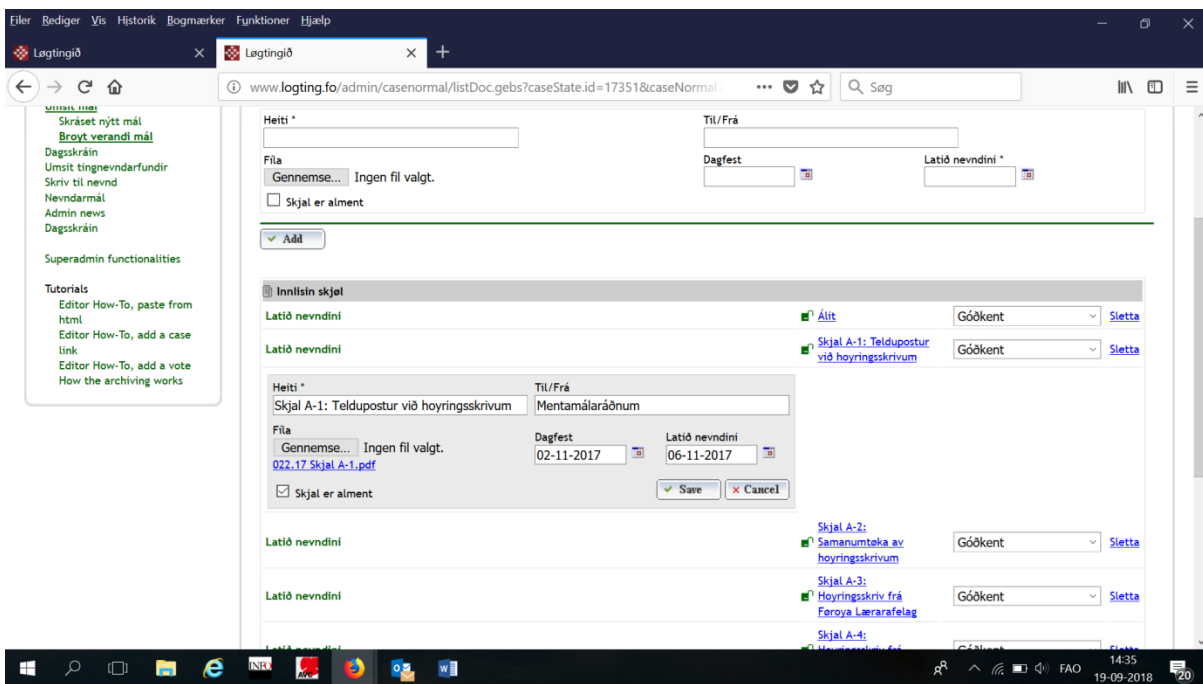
Filer Rediger Vis Historik Bogmærker Funktioner Hjælp

Løgtingið × Løgtingið × +

www.logting.fo/admin/casenormal/listDoc.gebs?caseState.id=17351&caseNormal. ••• Søg

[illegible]
Skráset nýtt mál
Broyt verandi mál
Dagsskráin
Umsit tingnevndarfundir
Skriv til nevnd
Nevndarmál
Admin news
Dagsskráin

Superadmin functionalities

Tutorials
Editor How-To, paste from html
Editor How-To, add a case link
Editor How-To, add a vote
How the archiving works

Heiti *
Til/Frá
Fíla
Gennemse... Ingen fil valgt.
Dagfest
Latið nevndini *
Skjal er alment

Add

Innlisin skjøl

| | | | |
|---|---|---|---|
| Latið nevndini | Álit | Góðkent | Sletta |
| Latið nevndini | Skjal A-1: Teldupostur við hoyringsskrivum | Góðkent | Sletta |

Heiti *
Skjal A-1: Teldupostur við hoyringsskrivum
Til/Frá
Mentamálaráðnum
Fíla
Gennemse... Ingen fil valgt.
022.17 Skjal A-1.pdf
Dagfest
02-11-2017
Latið nevndini
06-11-2017
Skjal er alment
Save Cancel

| | | | |
|---|---|---|---|
| Latið nevndini | Skjal A-2: Samanumtøka av hoyringsskrivum | Góðkent | Sletta |
| Latið nevndini | Skjal A-3: Hoyringsskriv frá Føroya Lærarafelag | Góðkent | Sletta |
| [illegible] | Skjal A-4: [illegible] | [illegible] | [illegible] |

FAO 14:35 19-09-2018 20